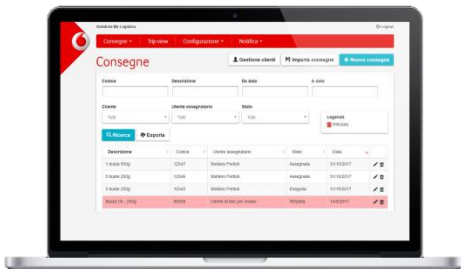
Vodafone My Logistics

Logout

Consegne ▾ Trip view Configurazione ▾ Notifica ▾

Consegne

Gestione clienti Importa consegne + Nuova consegna

Codice

Descrizione

Da data

A data

Cliente

Tutti

Utente assegnatario

Tutti

Stato

Tutti

Legenda

Rifiutata

Ricerca Esporta

| Descrizione | Codice | Utente assegnatario | Stato | Data |
|---|---|---|---|---|
| 1 buste 550g | 12347 | Stefano Fortich | Assegnata | 01/10/2017 |
| 2 buste 250g | 12348 | Stefano Fortich | Assegnata | 01/10/2017 |
| 3 buste 550g | 12345 | Stefano Fortich | Eseguita | 01/10/2017 |
| Basta 09 - 250g | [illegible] | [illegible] | Rifiutata | 12/9/2017 |